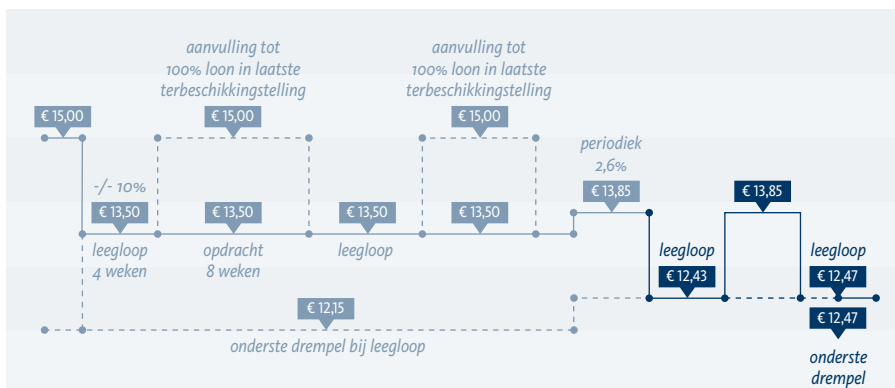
aanvulling tot
100% loon in laatste
terbeschikkingstelling

aanvulling tot
100% loon in laatste
terbeschikkingstelling

€ 15,00

€ 15,00

€ 15,00

periodiek
2,6%

-/- 10%

€ 13,85

€ 13,85

€ 13,50

€ 13,50

€ 13,50

€ 13,50

leegloop
4 weken

opdracht
8 weken

leegloop

leegloop

leegloop

€ 12,43

€ 12,47

€ 12,15

€ 12,47

onderste drempel bij leegloop

onderste
drempel